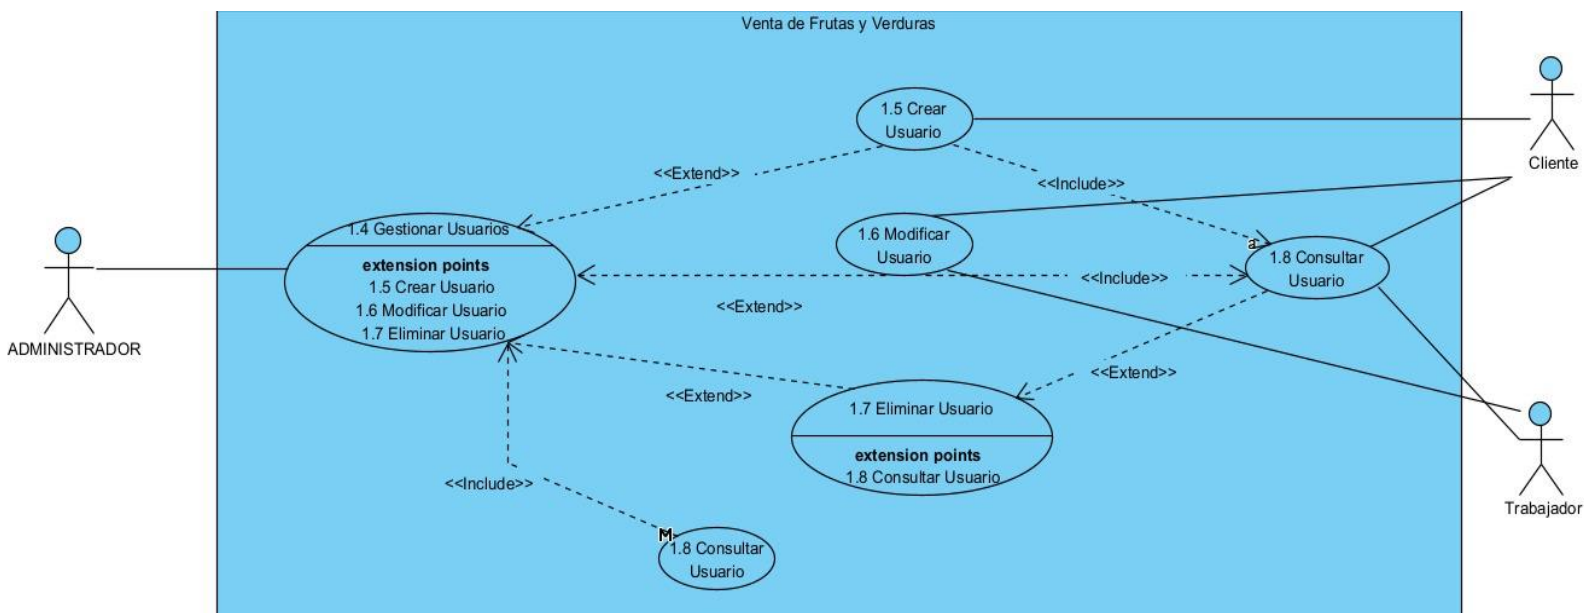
Venta de Frutas y Verduras

ADMINISTRADOR

1.4 Gestionar Usuarios

extension points
1.5 Crear Usuario
1.6 Modificar Usuario
1.7 Eliminar Usuario

1.5 Crear Usuario

<<Extend>>

<<Include>>

1.6 Modificar Usuario

<<Include>>

<<Extend>>

1.8 Consultar Usuario

<<Extend>>

<<Extend>>

1.7 Eliminar Usuario

extension points
1.8 Consultar Usuario

<<Include>>

1.8 Consultar Usuario

Cliente

Trabajador